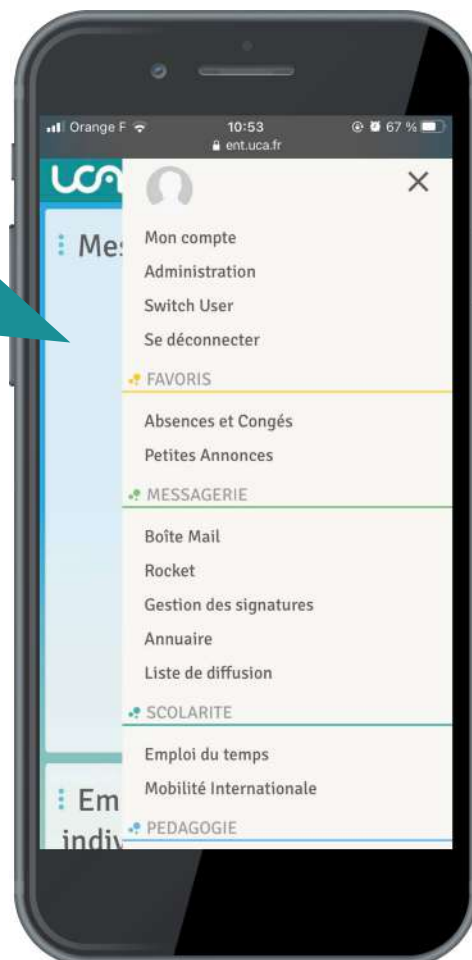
Orange F 10:53 ent.uca.fr 67 %

UCA

Me

×

Mon compte
Administration
Switch User
Se déconnecter

FAVORIS

Absences et Congés
Petites Annonces

MESSAGERIE

Boîte Mail
Rocket
Gestion des signatures
Annuaire
Liste de diffusion

SCOLARITE

Emploi du temps
Mobilité Internationale

PEDAGOGIE

Em
indiv